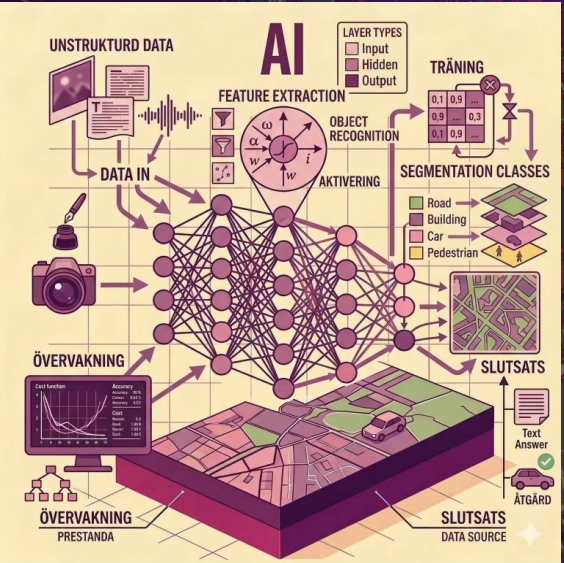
UNSTRUKTURD DATA

AI

LAYER TYPES
Input
Hidden
Output

TRÄNING

FEATURE EXTRACTION

OBJECT RECOGNITION

AKTIVERING

DATA IN

SEGMENTATION CLASSES
Road
Building
Car
Pedestrian

| 0,1 | 0,9 | ... |
|---|---|---|
| 0,9 | ... | 0,3 |
| 0,1 | 0,9 | ... |

ÖVERVAKNING

Cost function
Accuracy
Cost

SLUTSATS

Text Answer

ÅTGÄRD

ÖVERVAKNING
PRESTANDA

SLUTSATS
DATA SOURCE